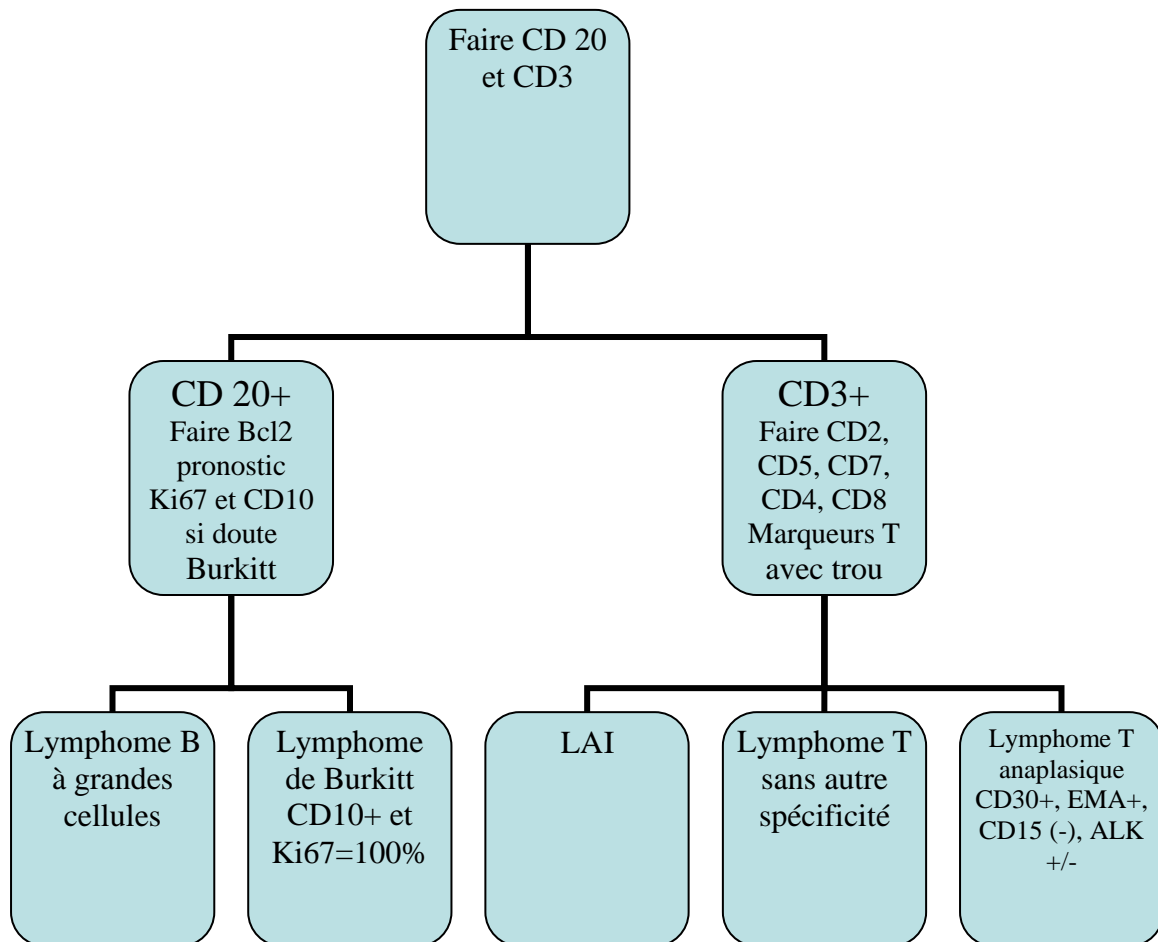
Faire CD 20 et CD3

CD 20+
Faire Bcl2 pronostic Ki67 et CD10 si doute Burkitt

CD3+
Faire CD2, CD5, CD7, CD4, CD8 Marqueurs T avec trou

Lymphome B à grandes cellules

Lymphome de Burkitt CD10+ et Ki67=100%

LAI

Lymphome T sans autre spécificité

Lymphome T anaplasique CD30+, EMA+, CD15 (-), ALK +/-